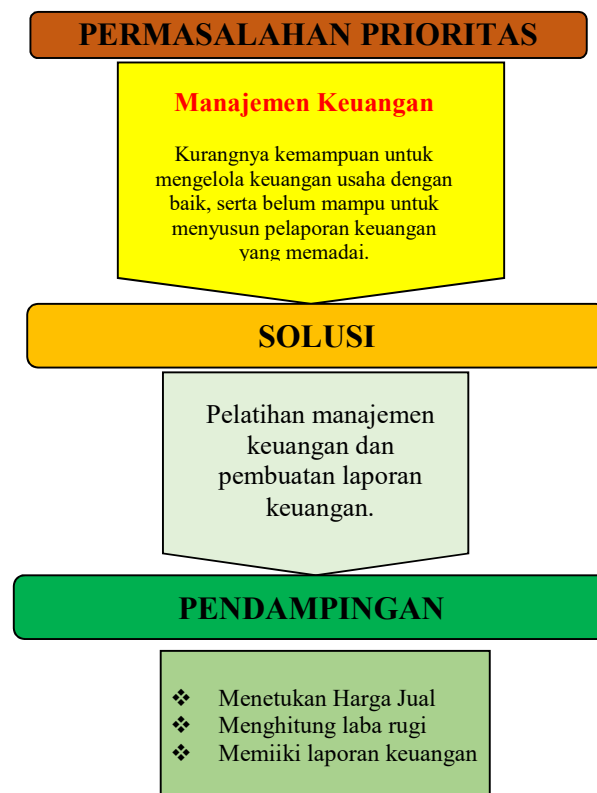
PERMASALAHAN PRIORITAS

Manajemen Keuangan

Kurangnya kemampuan untuk mengelola keuangan usaha dengan baik, serta belum mampu untuk menyusun pelaporan keuangan yang memadai.

SOLUSI

Pelatihan manajemen keuangan dan pembuatan laporan keuangan.

PENDAMPINGAN

❖ Menetukan Harga Jual
❖ Menghitung laba rugi
❖ Memiiki laporan keuangan